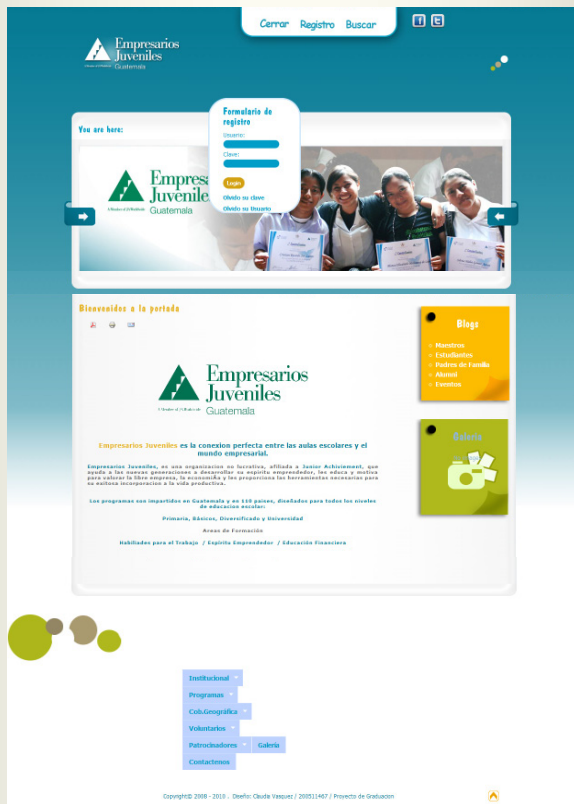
Cerrar Registro Buscar

Empresarios Juveniles
Guatemala

Formulario de registro
Usuario
Clave
Login
Olvido su clave
Olvido su Usuario

You are here:

Empresarios Juveniles
Guatemala

Bienvenidos a la portada

Empresarios Juveniles
Guatemala

Empresarios Juveniles es la conexion perfecta entre las aulas escolares y el mundo empresarial.

Empresarios Juveniles, es una organizacion no lucrativa, afiliada a Junior Achievement, que ayuda a las nuevas generaciones a desarrollar su espiritu emprendedor, les educa y motiva para valorar la libre empresa, la economÃ­a y les proporciona las herramientas necesarias para su exitosa incorporacion a la vida productiva.

Los programas son impartidos en Guatemala y en 110 paises, diseñados para todos los niveles de educacion escolar:

Primaria, Básicos, Diversificado y Universidad

Areas de Formación

Habilidades para el Trabajo / Espiritu Emprendedor / Educación Financiera

Blogs
Maestros
Estudiantes
Padres de Familia
Alumni
Eventos

Galeria

Institucional
Programas
Cob.Geográfica
Voluntarios
Patrocinadores
Galeria
Contactenos

Copyright© 2008 - 2010 . Diseño: Claudia Vasquez / 200511467 / Proyecto de Graduacion